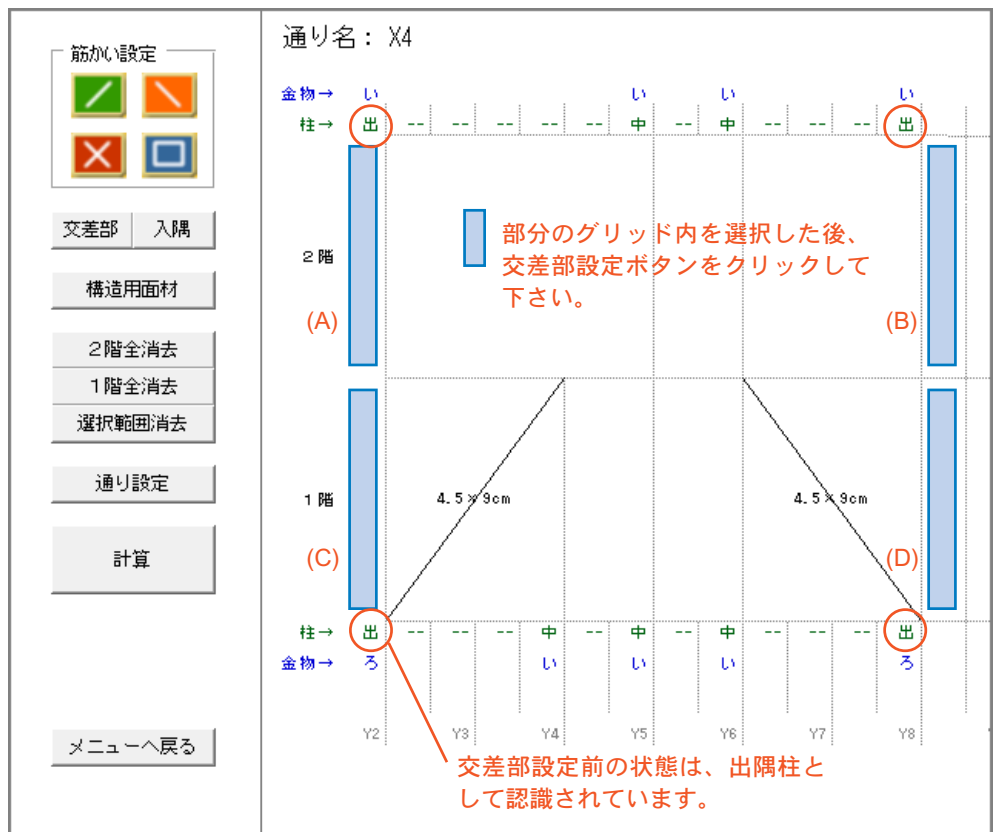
筋かい設定

交差部　入隅

構造用面材

２階全消去
１階全消去
選択範囲消去

通り設定

計算

メニューへ戻る

通り名： X4

金物→ い　い　い　い
柱→ 出 -- -- -- -- -- 中 -- 中 -- -- -- 出

部分のグリッド内を選択した後、交差部設定ボタンをクリックして下さい。

２階

(A)

(B)

１階

4.5×9cm

4.5×9cm

(C)

(D)

柱→ 出 -- -- -- 中 -- 中 -- 中 -- -- -- 出
金物→ ろ　い　い　い　ろ

Y2　Y3　Y4　Y5　Y6　Y7　Y8

交差部設定前の状態は、出隅柱として認識されています。